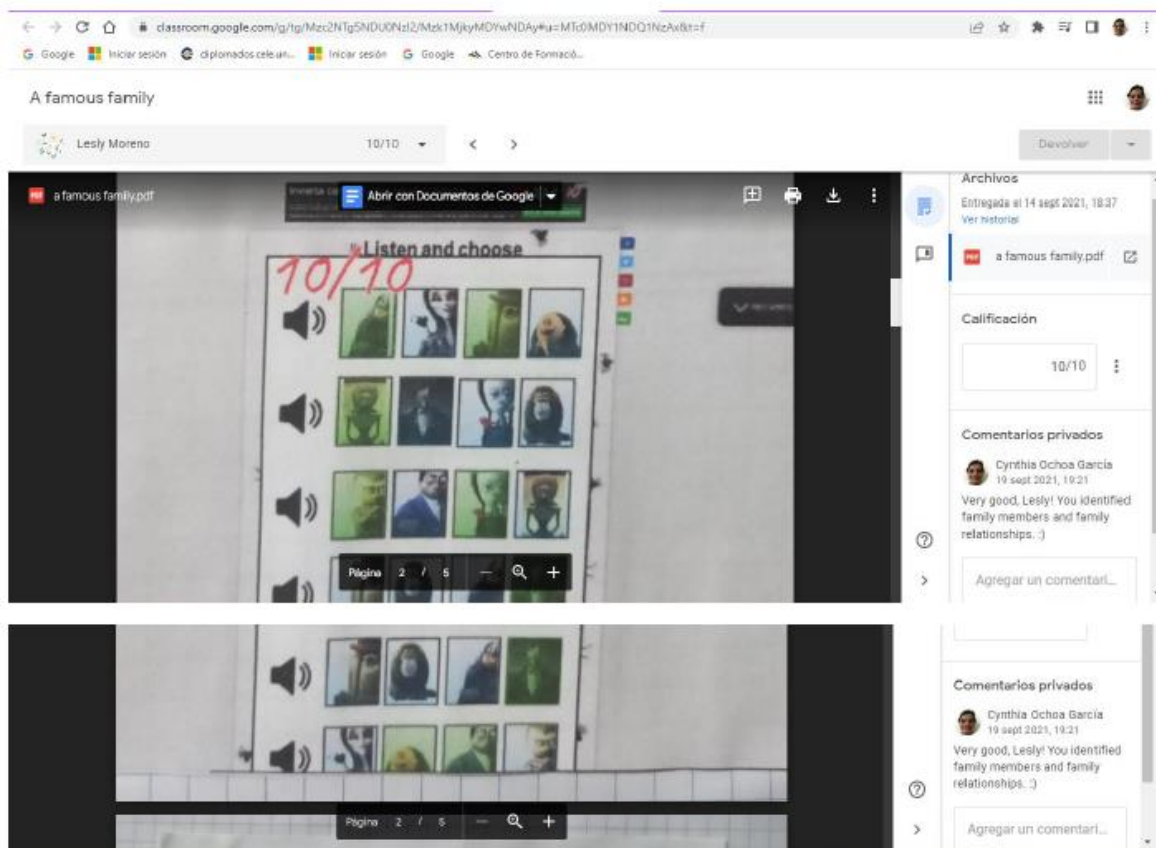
classroom.google.com/g/tg/Mzc2NTg5NDU0NzI2/Mzk1MjkyMDYwNDAy#u=MTc0MDY1NDQ1NzAx&t=f

Google Iniciar sesión diplomados cele un... Iniciar sesión Google Centro de Formació...

A famous family

Lesly Moreno 10/10

Devolver

a famous family.pdf

Abrir con Documentos de Google

Listen and choose

10/10

Página 2 / 5

Archivos

Entregado el 14 sept 2021, 18:37

Ver historial

a famous family.pdf

Calificación

10/10

Comentarios privados

Cynthia Ochoa García
19 sept 2021, 19:21

Very good, Lesly! You identified family members and family relationships. :)

Agregar un comentari...

Página 2 / 5

Comentarios privados

Cynthia Ochoa García
19 sept 2021, 19:21

Very good, Lesly! You identified family members and family relationships. :)

Agregar un comentari...